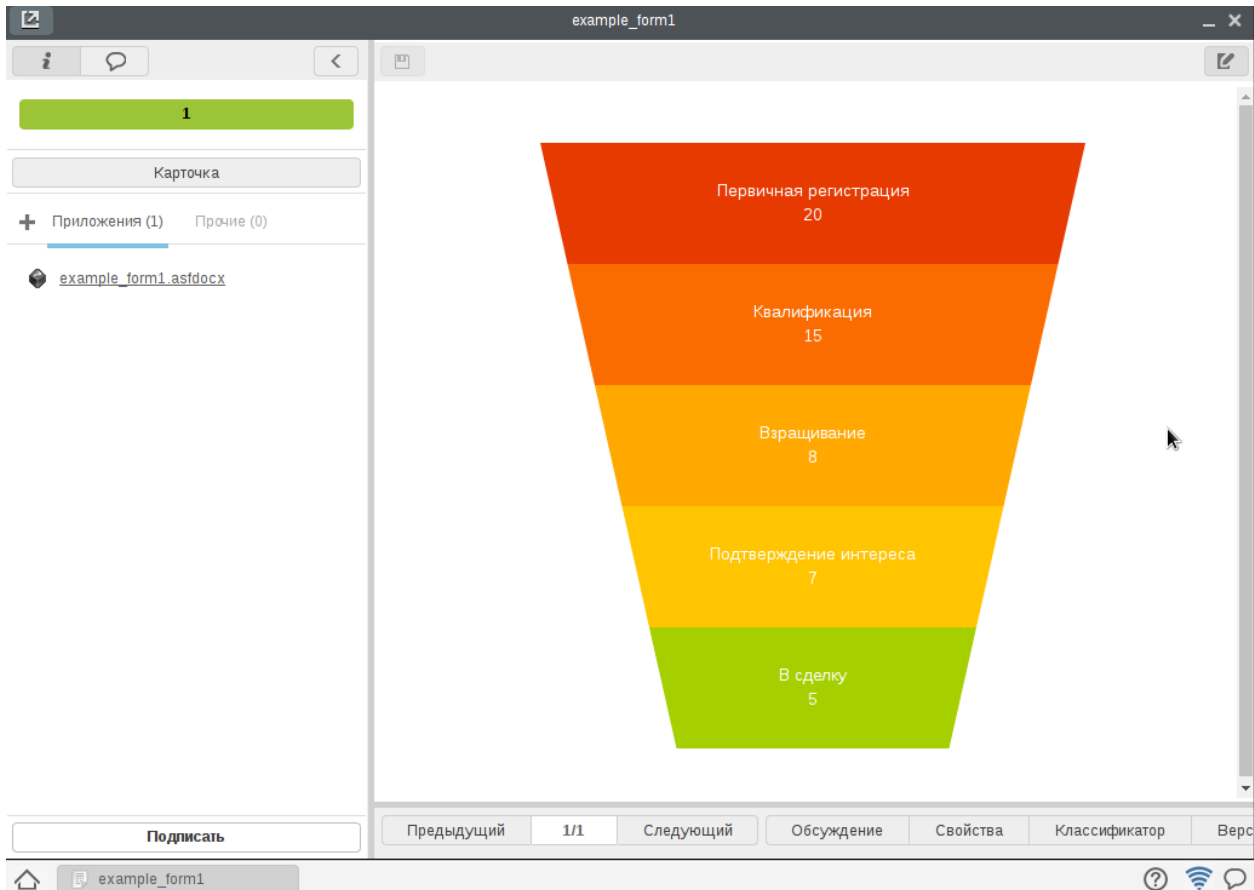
example_form1

1

Карточка

Приложения (1)

Прочие (0)

example_form1.asfdocx

Первичная регистрация
20

Квалификация
15

Взращивание
8

Подтверждение интереса
7

В сделку
5

Подписать

Предыдущий

1/1

Следующий

Обсуждение

Свойства

Классификатор

Верс

example_form1